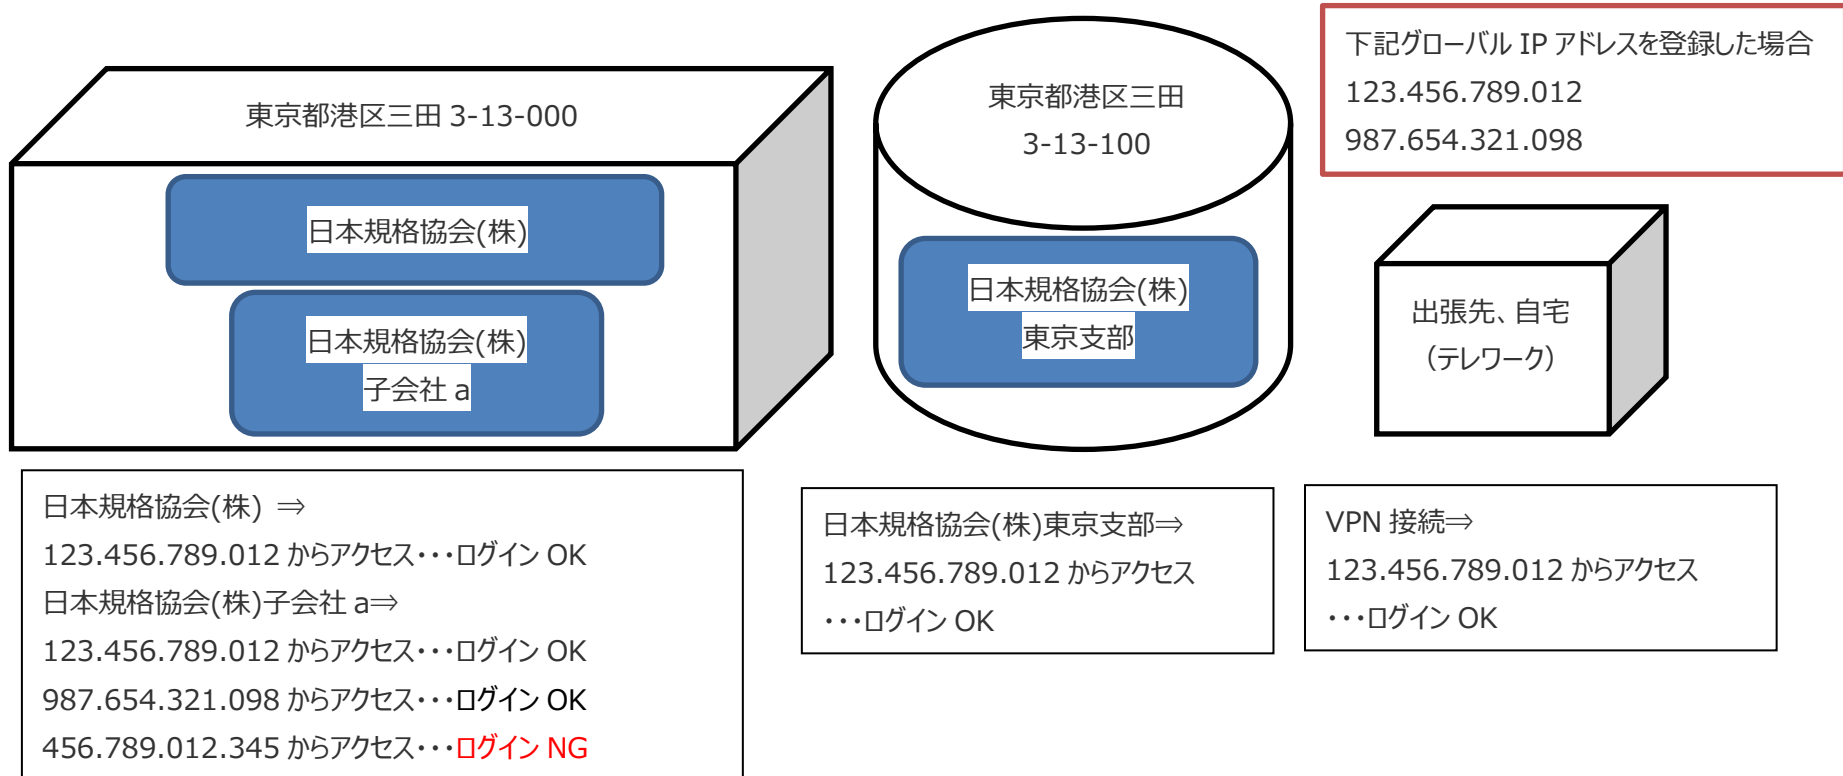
東京都港区三田 3-13-000

日本規格協会(株)

日本規格協会(株)
子会社 a

東京都港区三田
3-13-100

日本規格協会(株)
東京支部

下記グローバル IP アドレスを登録した場合
123.456.789.012
987.654.321.098

出張先、自宅
(テレワーク)

日本規格協会(株) ⇒
123.456.789.012 からアクセス・・・ログイン OK
日本規格協会(株)子会社 a⇒
123.456.789.012 からアクセス・・・ログイン OK
987.654.321.098 からアクセス・・・ログイン OK
456.789.012.345 からアクセス・・・ログイン NG

日本規格協会(株)東京支部⇒
123.456.789.012 からアクセス
・・・ログイン OK

VPN 接続⇒
123.456.789.012 からアクセス
・・・ログイン OK